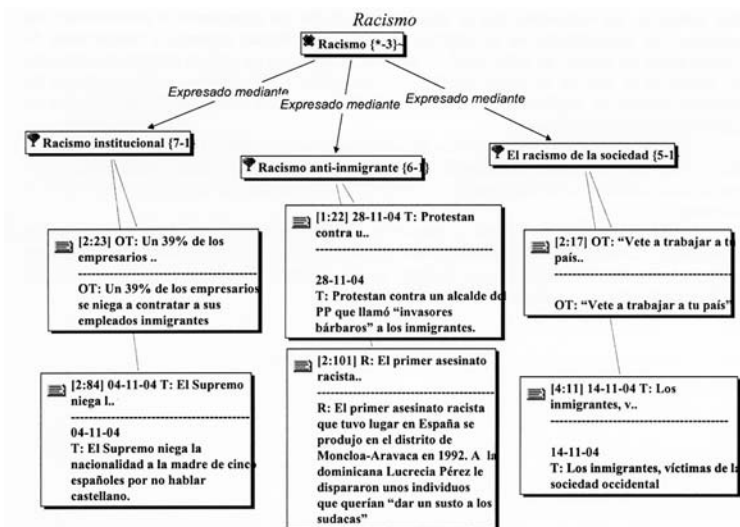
Racismo

Racismo {*-3}

Expresado mediante

Expresado mediante

Expresado mediante

Racismo institucional {7-1}

Racismo anti-inmigrante {6-1}

El racismo de la sociedad {5-1}

[2:23] OT: Un 39% de los empresarios ..

OT: Un 39% de los empresarios se niega a contratar a sus empleados inmigrantes

[1:22] 28-11-04 T: Protestan contra u..

28-11-04
T: Protestan contra un alcalde del PP que llamó "invasores bárbaros" a los inmigrantes.

[2:17] OT: "Vete a trabajar a tu país..

OT: "Vete a trabajar a tu país"

[2:84] 04-11-04 T: El Supremo niega l..

04-11-04
T: El Supremo niega la nacionalidad a la madre de cinco españoles por no hablar castellano.

[2:101] R: El primer asesinato racista..

R: El primer asesinato racista que tuvo lugar en España se produjo en el distrito de Moncloa-Aravaca en 1992. A la dominicana Lucrecia Pérez le dispararon unos individuos que querían "dar un susto a los sudacas"

[4:11] 14-11-04 T: Los inmigrantes, v..

14-11-04
T: Los inmigrantes, víctimas de la sociedad occidental